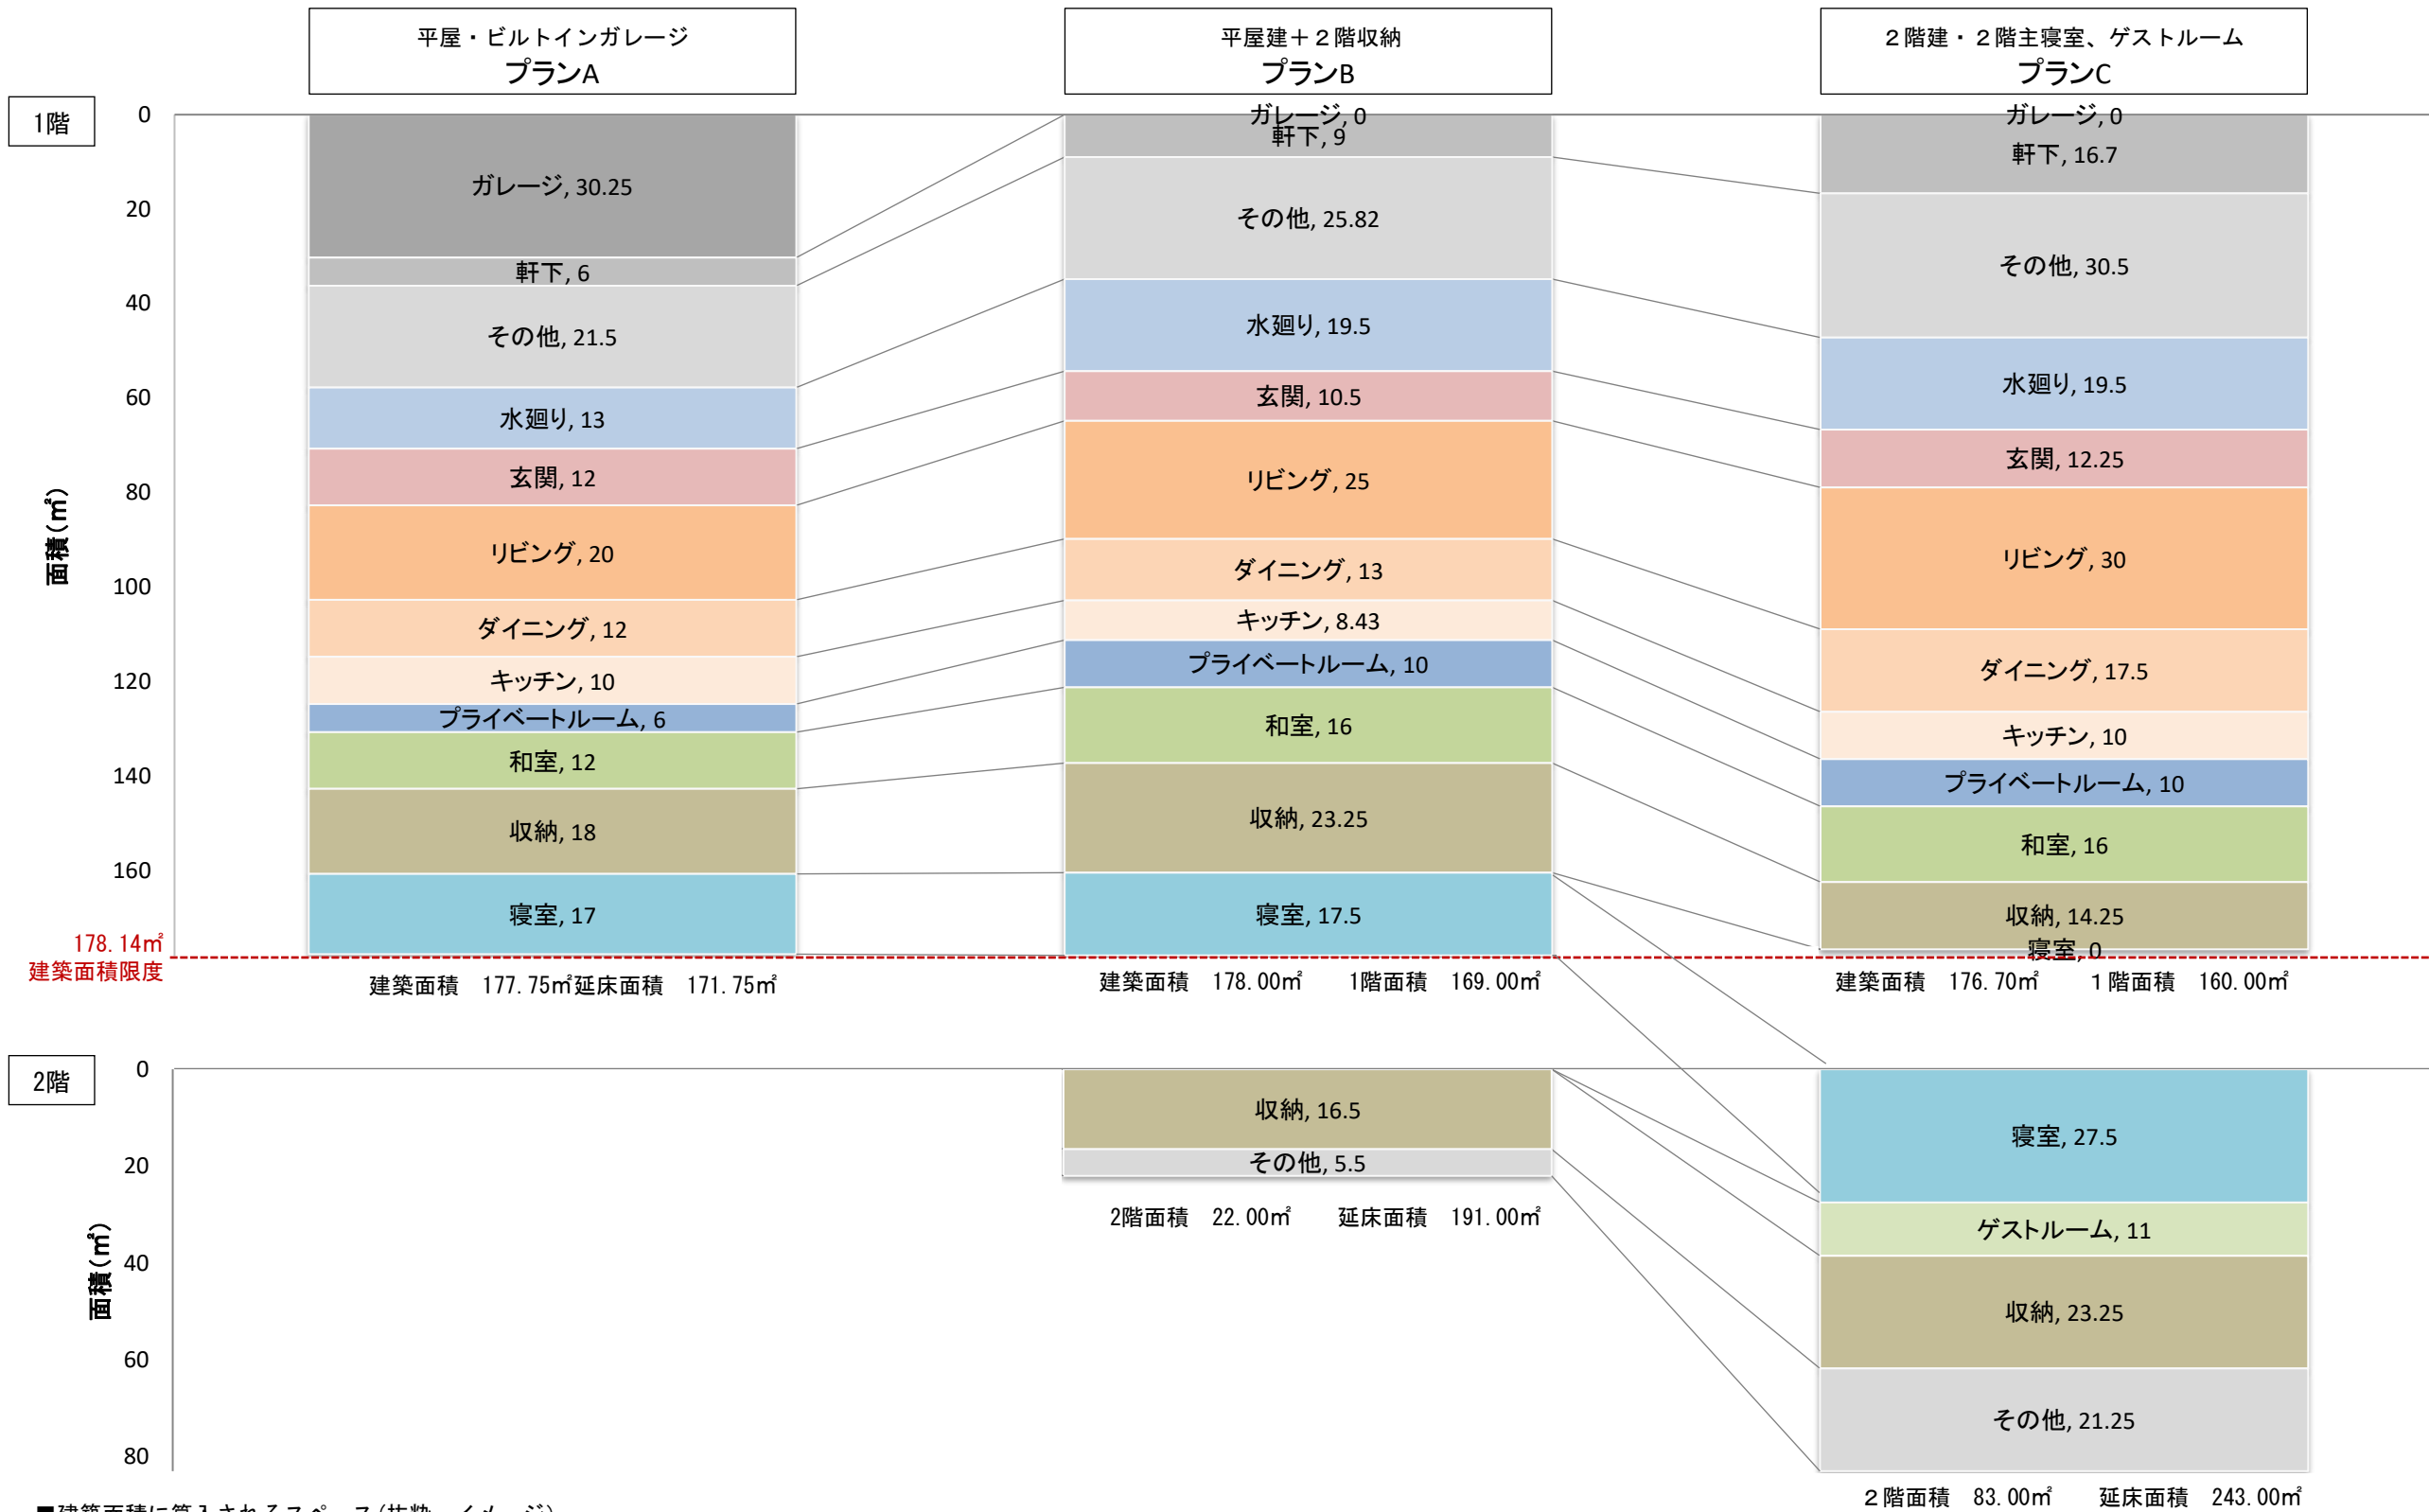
平屋・ビルトインガレージ
プランA

平屋建＋２階収納
プランB

２階建・２階主寝室、ゲストルーム
プランC

1階

0
20
40
60
80
100
120
140
160

面積（㎡）

ガレージ, 30.25
軒下, 6
その他, 21.5
水廻り, 13
玄関, 12
リビング, 20
ダイニング, 12
キッチン, 10
プライベートルーム, 6
和室, 12
収納, 18
寝室, 17

ガレージ, 0
軒下, 9
その他, 25.82
水廻り, 19.5
玄関, 10.5
リビング, 25
ダイニング, 13
キッチン, 8.43
プライベートルーム, 10
和室, 16
収納, 23.25
寝室, 17.5

ガレージ, 0
軒下, 16.7
その他, 30.5
水廻り, 19.5
玄関, 12.25
リビング, 30
ダイニング, 17.5
キッチン, 10
プライベートルーム, 10
和室, 16
収納, 14.25
寝室, 0

178.14㎡
建築面積限度

建築面積　177.75㎡延床面積　171.75㎡

建築面積　178.00㎡　　1階面積　169.00㎡

建築面積　176.70㎡　　１階面積　160.00㎡

2階

0
20
40
60
80

面積（㎡）

収納, 16.5
その他, 5.5

2階面積　22.00㎡　　延床面積　191.00㎡

寝室, 27.5
ゲストルーム, 11
収納, 23.25
その他, 21.25

２階面積　83.00㎡　　延床面積　243.00㎡

■建築面積に算入されるスペース（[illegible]